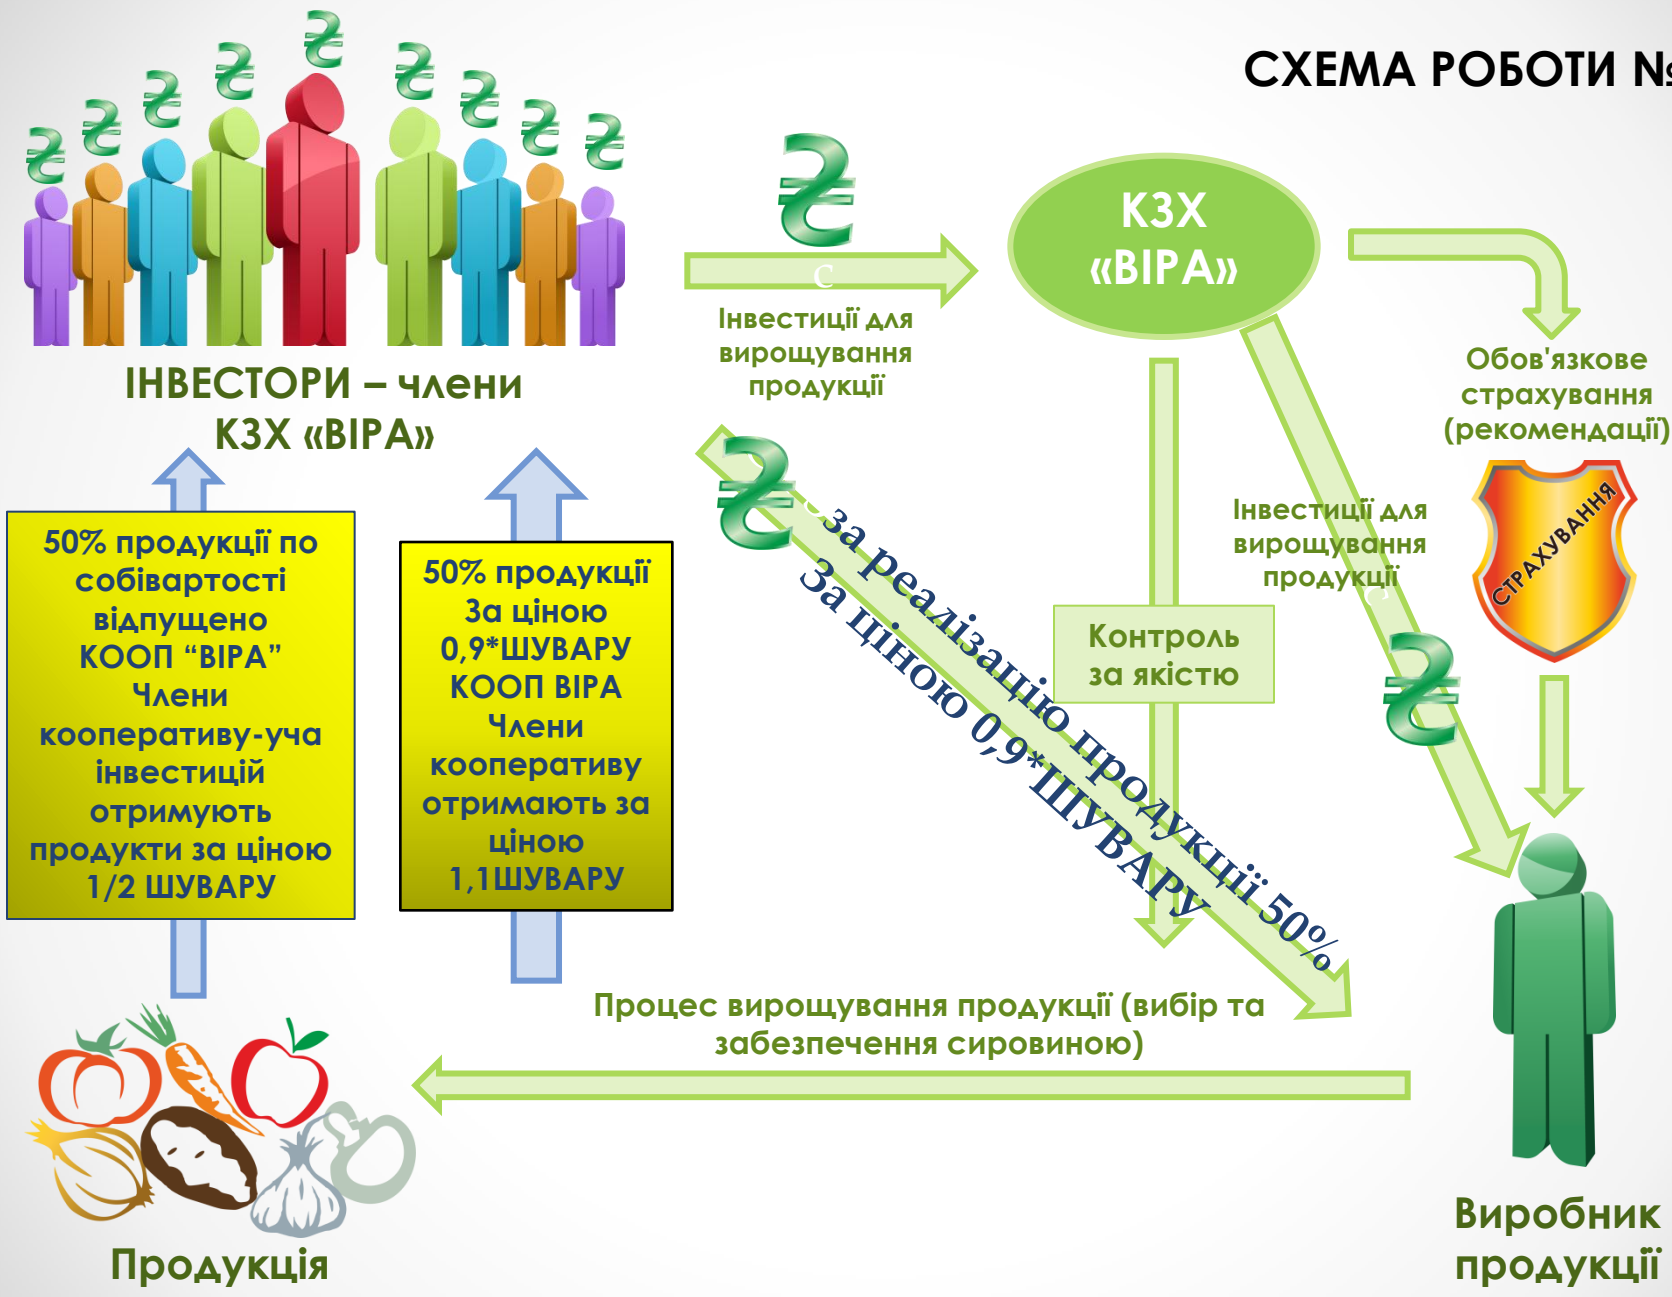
СХЕМА РОБОТИ №

ІНВЕСТОРИ – члени КЗХ «ВІРА»

Інвестиції для вирощування продукції

КЗХ «ВІРА»

Обов'язкове страхування (рекомендації)

СТРАХУВАННЯ

Інвестиції для вирощування продукції

Контроль за якістю

За реалізацію продукції 50% За ціною 0,9*ШУВАРУ

50% продукції по собівартості відпущено КООП "ВІРА" Члени кооперативу-уча інвестицій отримують продукти за ціною 1/2 ШУВАРУ

50% продукції За ціною 0,9*ШУВАРУ КООП ВІРА Члени кооперативу отримають за ціною 1,1ШУВАРУ

Процес вирощування продукції (вибір та забезпечення сировиною)

Продукція

Виробник продукції